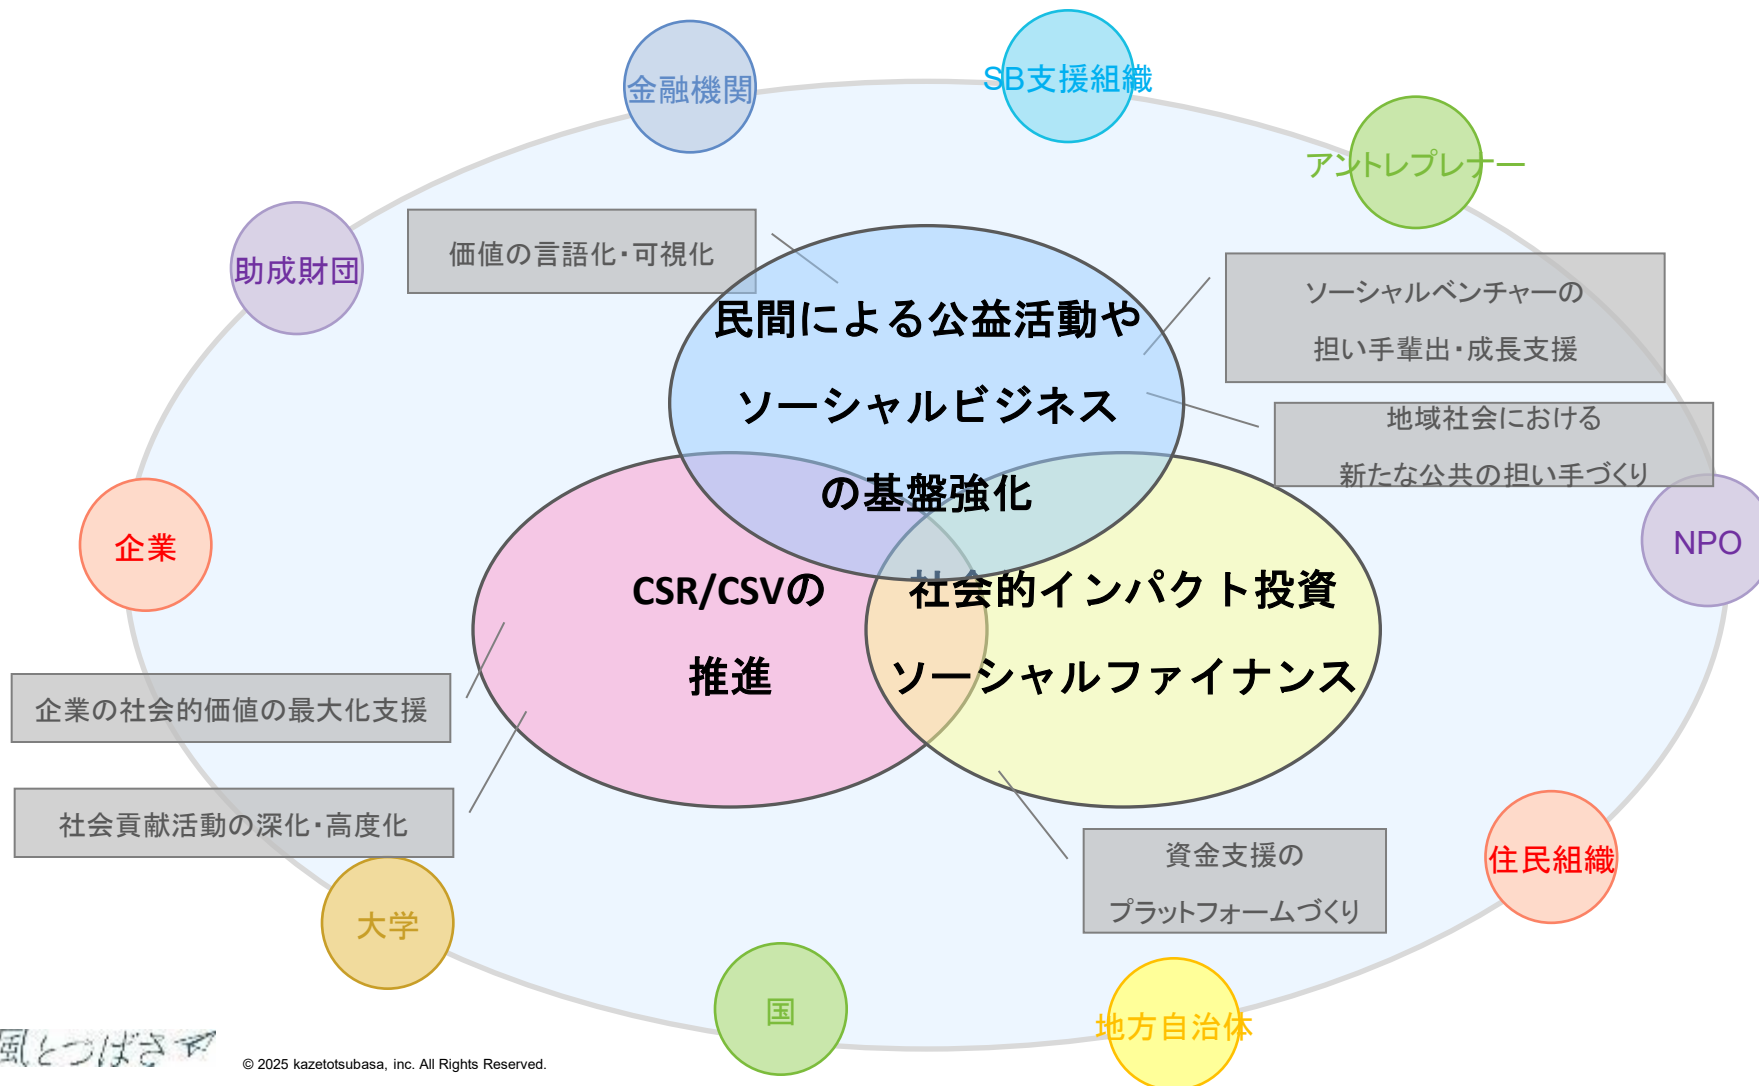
金融機関

SB支援組織

アントレプレナー

助成財団

価値の言語化・可視化

民間による公益活動や

ソーシャルビジネス

の基盤強化

ソーシャルベンチャーの

担い手輩出・成長支援

地域社会における

新たな公共の担い手づくり

企業

NPO

CSR/CSVの

推進

社会的インパクト投資

ソーシャルファイナンス

企業の社会的価値の最大化支援

社会貢献活動の深化・高度化

資金支援の

プラットフォームづくり

住民組織

大学

国

地方自治体

風とつばさ

© 2025 kazetotsubasa, inc. All Rights Reserved.